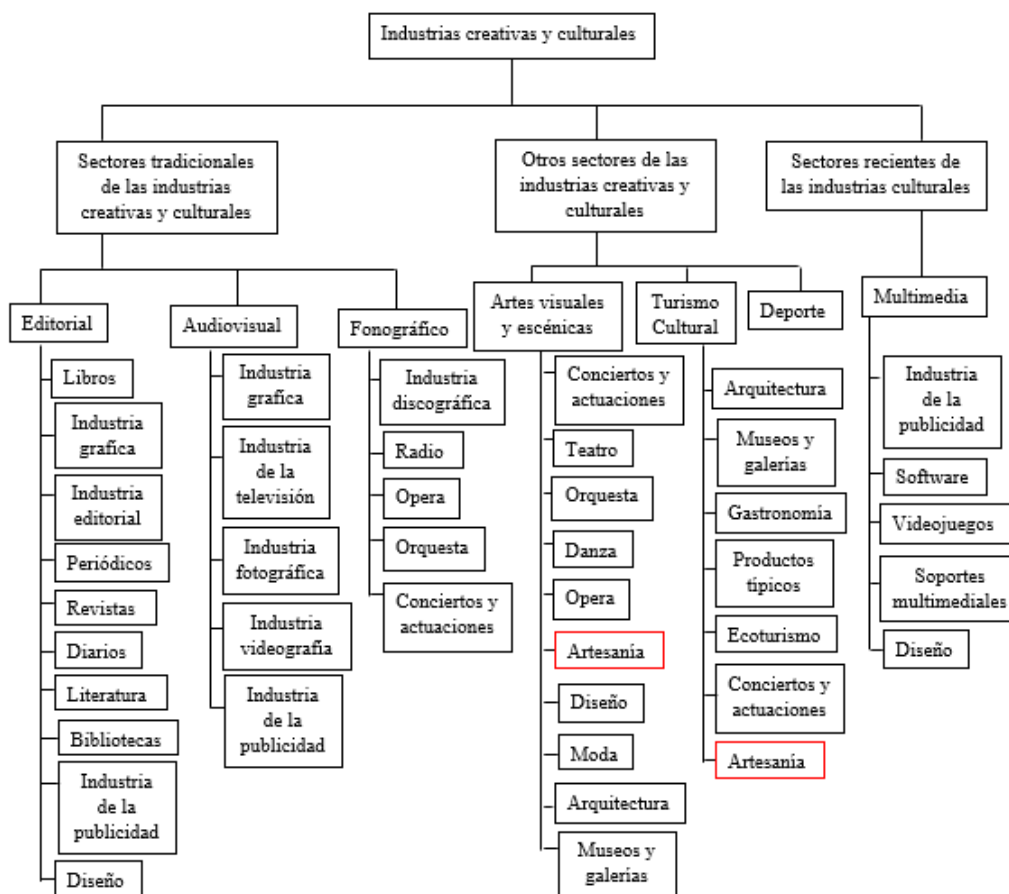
Industrias creativas y culturales

Sectores tradicionales de las industrias creativas y culturales

Otros sectores de las industrias creativas y culturales

Sectores recientes de las industrias culturales

Editorial

Libros

Industria grafica

Industria editorial

Periódicos

Revistas

Diarios

Literatura

Bibliotecas

Industria de la publicidad

Diseño

Audiovisual

Industria grafica

Industria de la televisión

Industria fotográfica

Industria videografía

Industria de la publicidad

Fonográfico

Industria discográfica

Radio

Opera

Orquesta

Conciertos y actuaciones

Artes visuales y escénicas

Conciertos y actuaciones

Teatro

Orquesta

Danza

Opera

Artesanía

Diseño

Moda

Arquitectura

Museos y galerias

Turismo Cultural

Arquitectura

Museos y galerias

Gastronomía

Productos típicos

Ecoturismo

Conciertos y actuaciones

Artesanía

Deporte

Multimedia

Industria de la publicidad

Software

Videojuegos

Soportes multimediales

Diseño